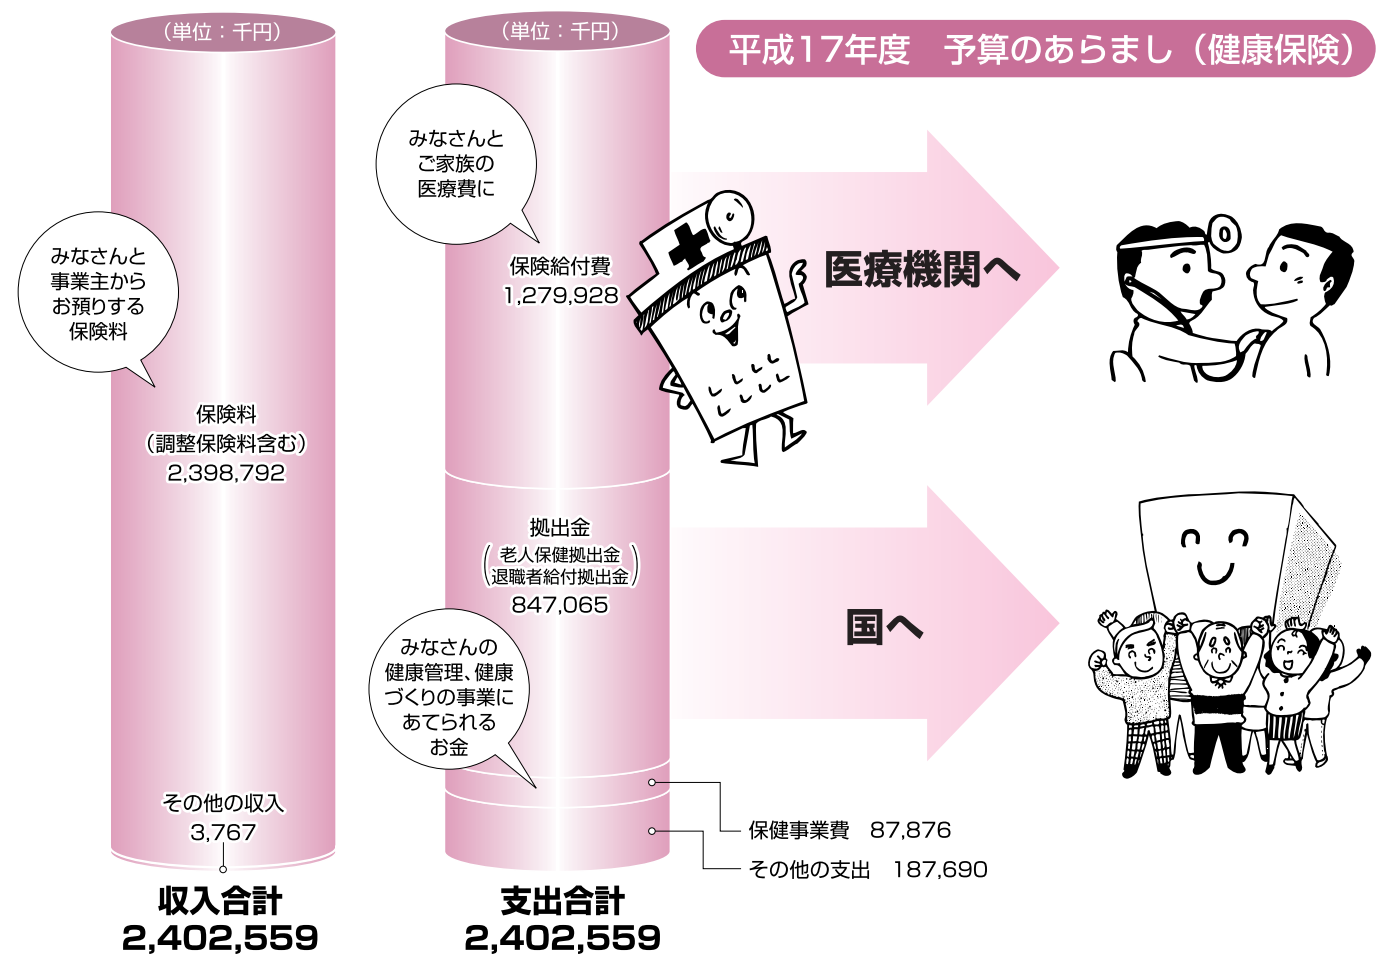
平成17年度　予算のあらまし（健康保険）

（単位：千円）

みなさんと事業主からお預りする保険料

保険料
（調整保険料含む）
2,398,792

その他の収入
3,767

収入合計
2,402,559

（単位：千円）

みなさんとご家族の医療費に

保険給付費
1,279,928

拠出金
（老人保健拠出金
退職者給付拠出金）
847,065

みなさんの健康管理、健康づくりの事業にあてられるお金

保健事業費　87,876

その他の支出　187,690

支出合計
2,402,559

医療機関へ

国へ